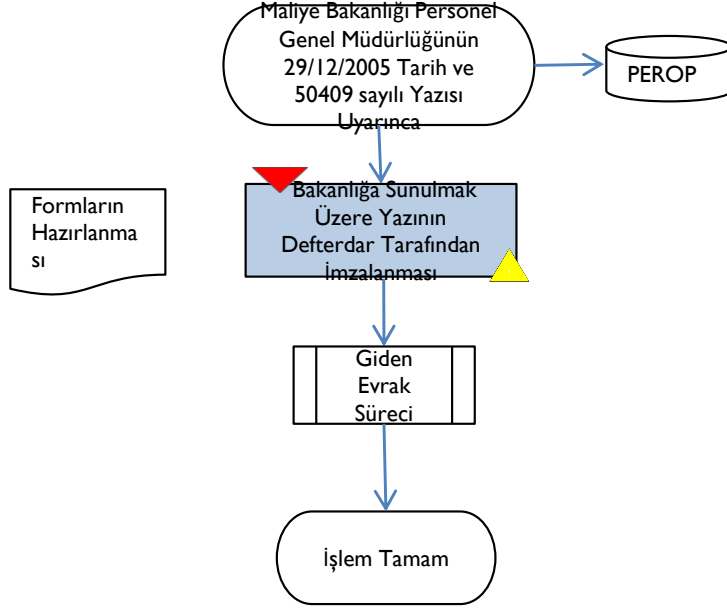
Maliye Bakanlığı Personel Genel Müdürlüğünün 29/12/2005 Tarih ve 50409 sayılı Yazısı Uyarınca

PEROP

Formların Hazırlanması

Bakanlığa Sunulmak Üzere Yazının Defterdar Tarafından İmzalanması

Giden Evrak Süreci

İşlem Tamam